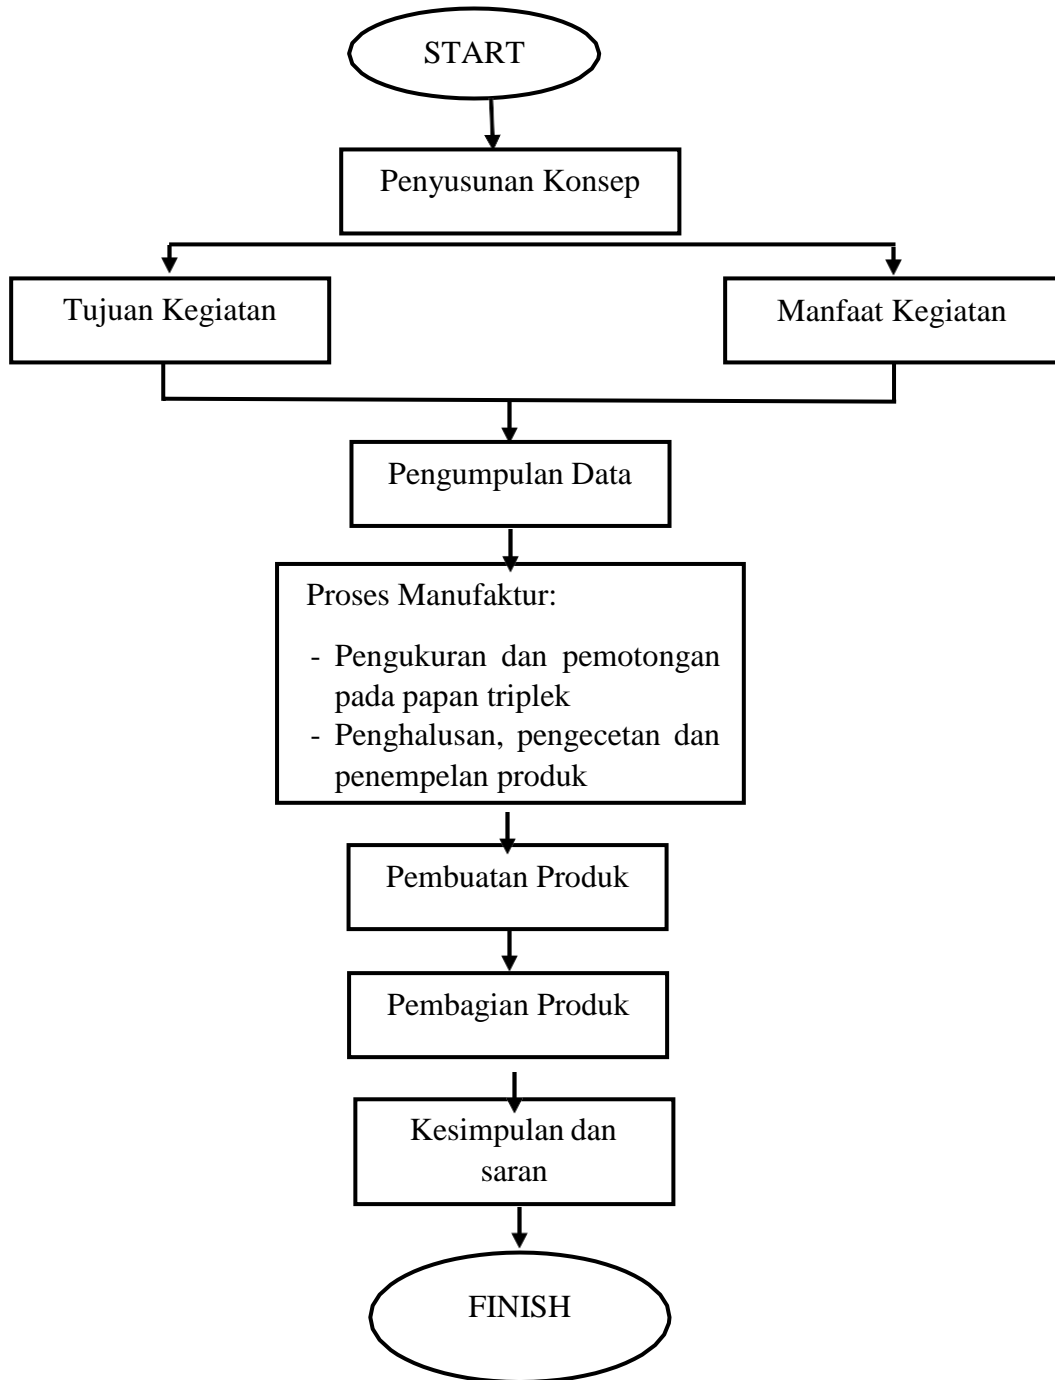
START

Penyusunan Konsep

Tujuan Kegiatan

Manfaat Kegiatan

Pengumpulan Data

Proses Manufaktur:

- Pengukuran dan pemotongan pada papan triplek
- Penghalusan, pengecetan dan penempelan produk

Pembuatan Produk

Pembagian Produk

Kesimpulan dan saran

FINISH